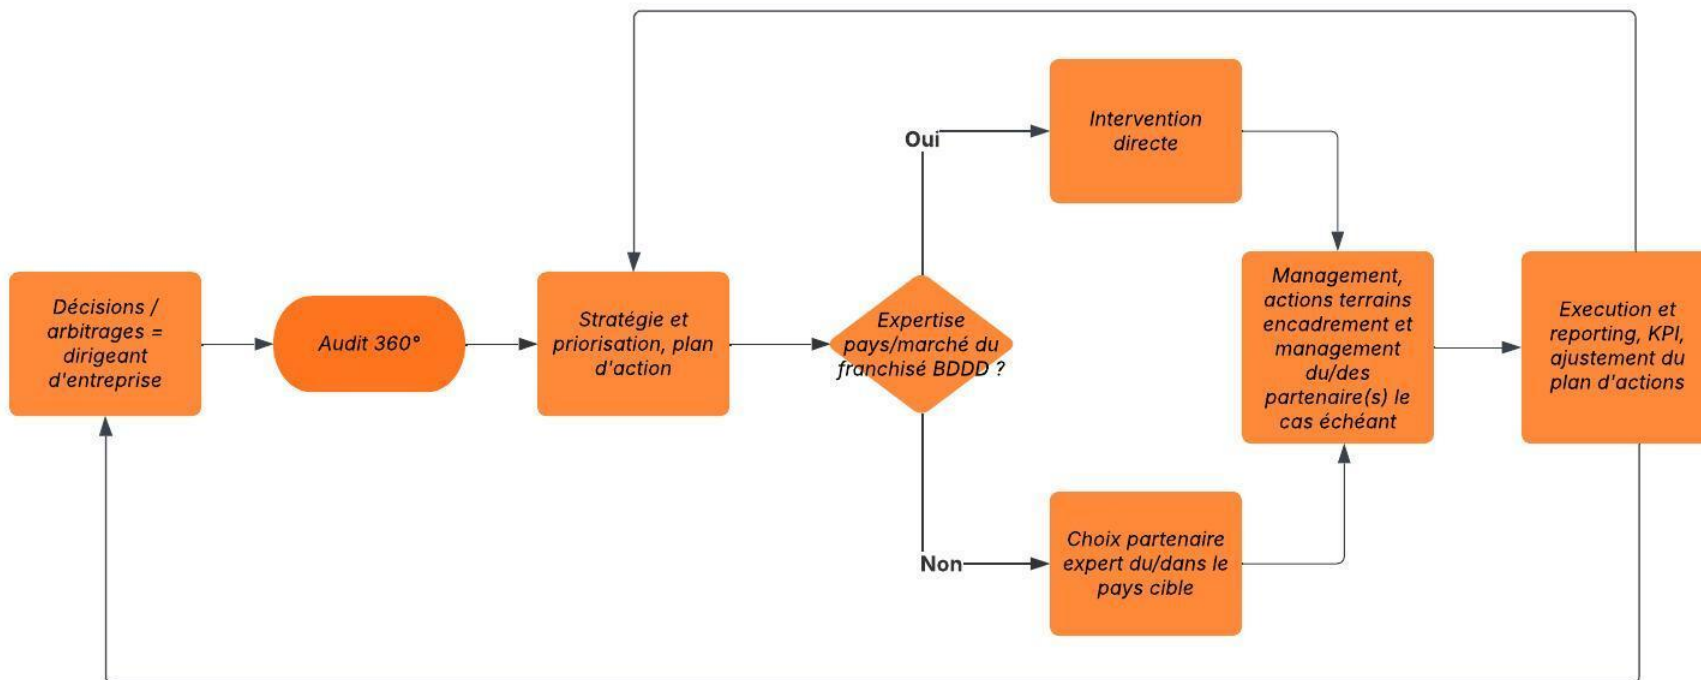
Décisions / arbitrages = dirigeant d'entreprise

Audit 360°

Stratégie et priorisation, plan d'action

Expertise pays/marché du franchisé BDDD ?

Oui

Intervention directe

Non

Choix partenaire expert du/dans le pays cible

Management, actions terrains encadrement et management du/des partenaire(s) le cas échéant

Execution et reporting, KPI, ajustement du plan d'actions